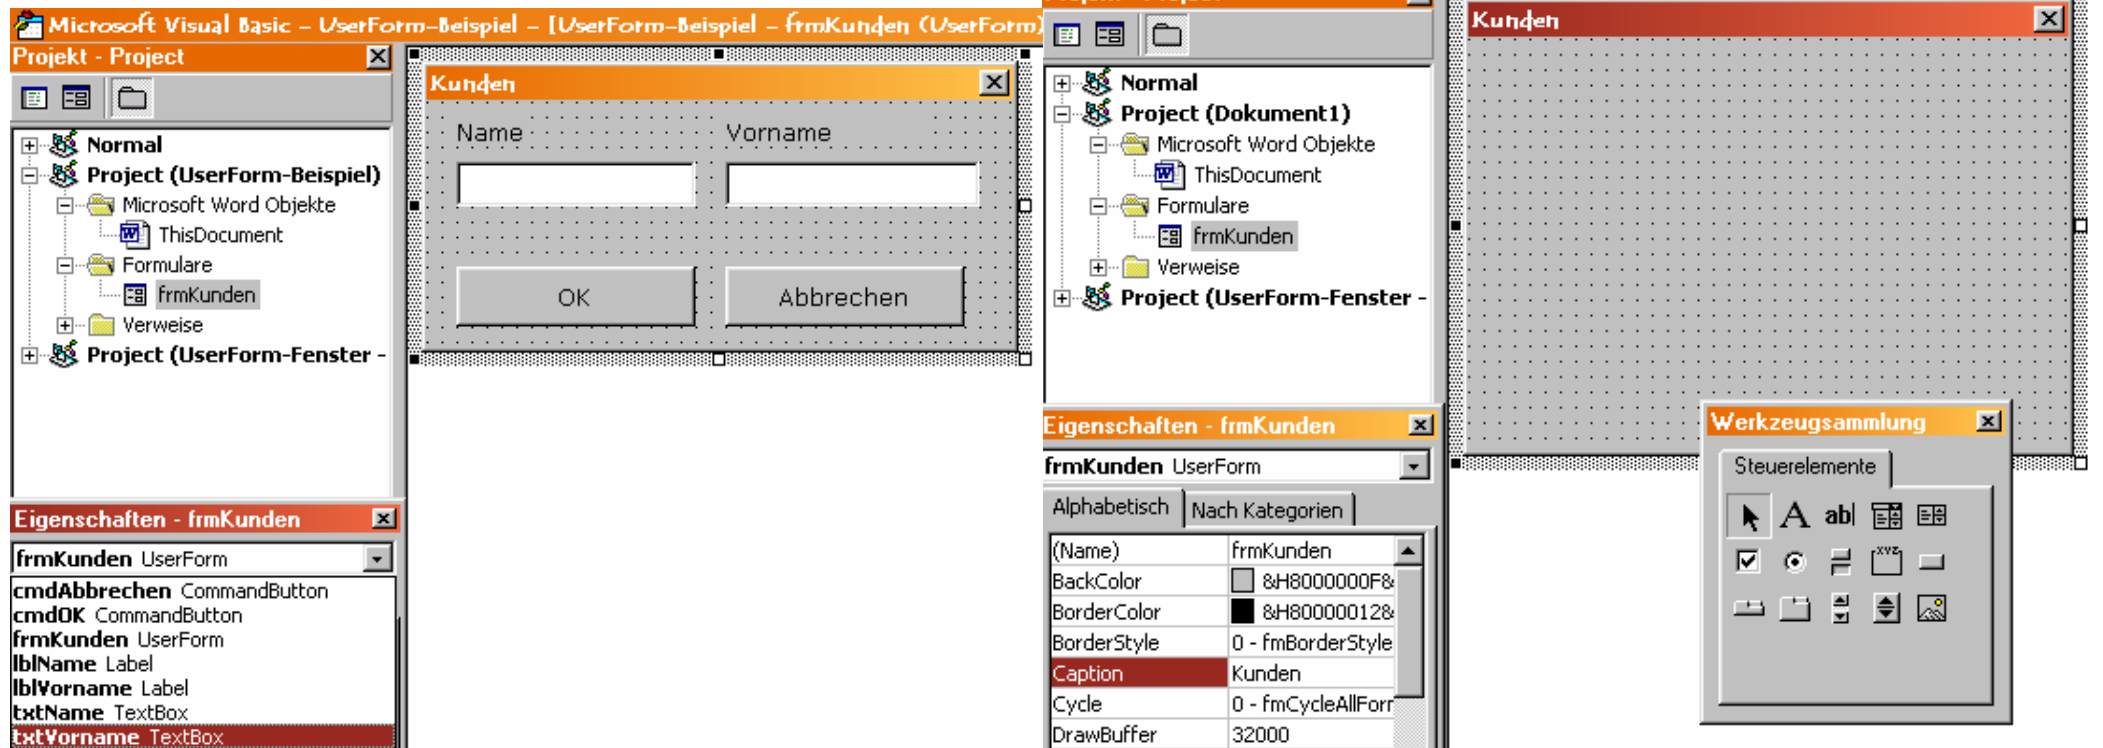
Microsoft Visual Basic - UserForm-Beispiel - [UserForm-Beispiel - frmKunden (UserForm)

Projekt - Project

Normal
Project (UserForm-Beispiel)
Microsoft Word Objekte
ThisDocument
Formulare
frmKunden
Verweise
Project (UserForm-Fenster -

Eigenschaften - frmKunden

frmKunden UserForm

cmdAbbrechen CommandButton
cmdOK CommandButton
frmKunden UserForm
lblName Label
lblVorname Label
txtName TextBox
txtVorname TextBox

Kunden

Name
Vorname

OK
Abbrechen

Normal
Project (Dokument1)
Microsoft Word Objekte
ThisDocument
Formulare
frmKunden
Verweise
Project (UserForm-Fenster -

Eigenschaften - frmKunden

frmKunden UserForm

Alphabetisch
Nach Kategorien

| | |
|---|---|
| (Name) | frmKunden |
| BackColor | &H8000000F& |
| BorderColor | &H80000012& |
| BorderStyle | 0 - fmBorderStyle |
| Caption | Kunden |
| Cycle | 0 - fmCycleAllForr |
| DrawBuffer | 32000 |

Kunden

Werkzeugsammlung

Steuerelemente

A abl